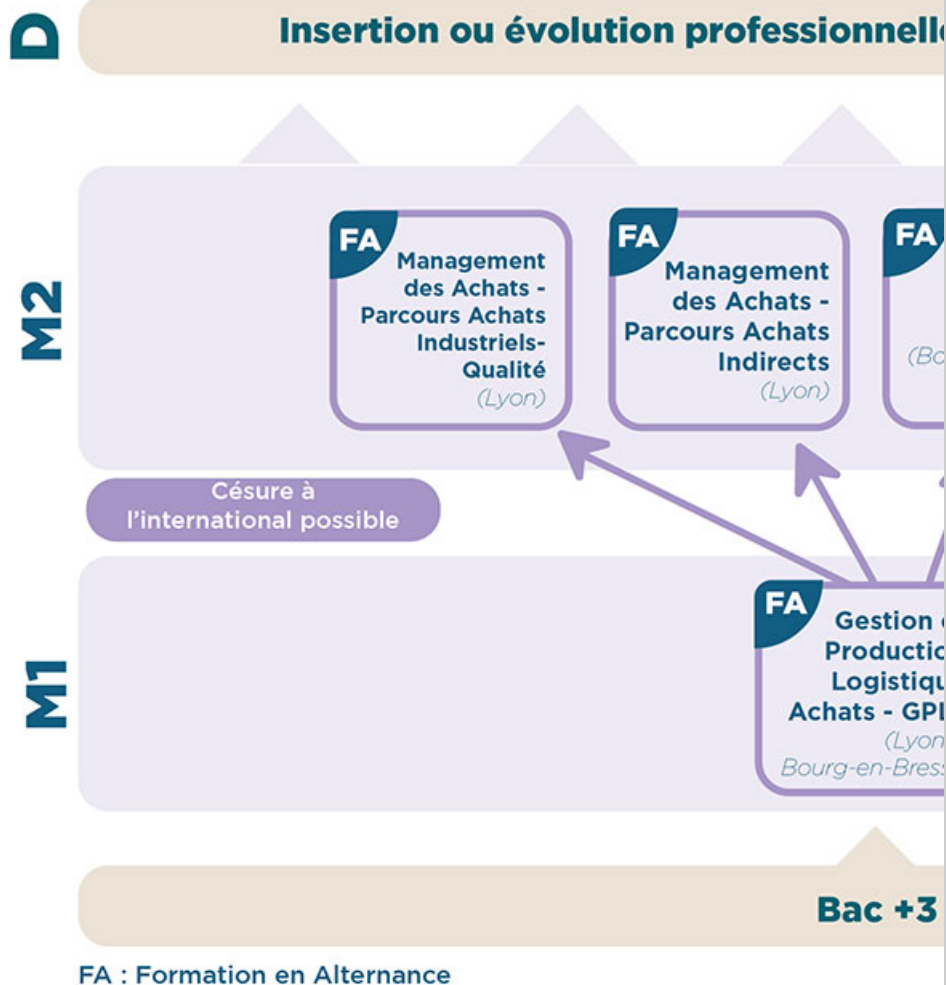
D

Insertion ou évolution professionnell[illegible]

M2

FA
Management des Achats - Parcours Achats Industriels-Qualité
(Lyon)

FA
Management des Achats - Parcours Achats Indirects
(Lyon)

FA
(Bo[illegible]

Césure à l'international possible

M1

FA
Gestion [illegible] Productio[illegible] Logistiqu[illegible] Achats - GP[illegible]
(Lyon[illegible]
Bourg-en-Bres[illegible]

Bac +3

FA : Formation en Alternance